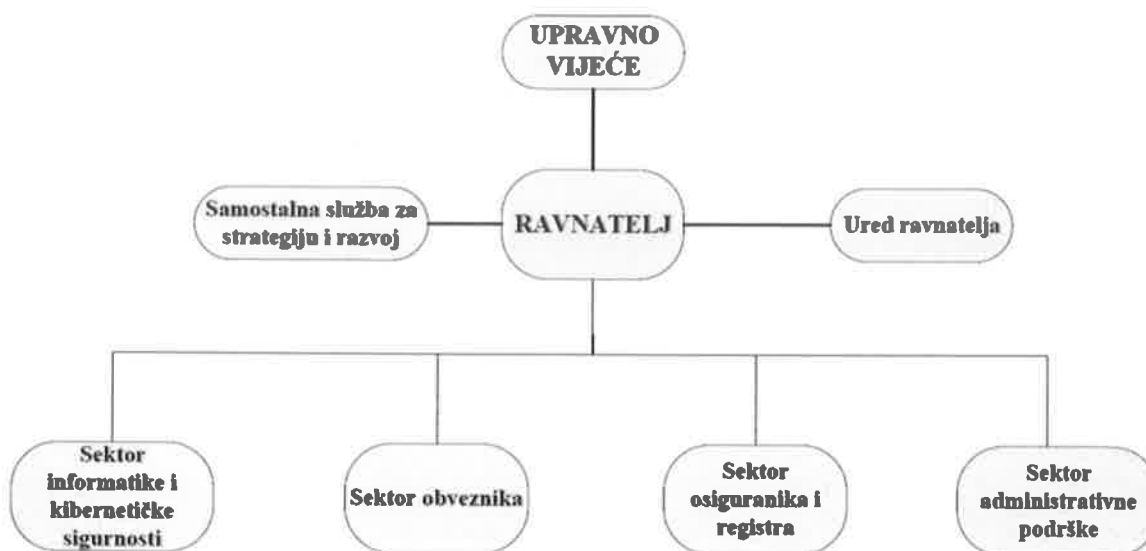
UPRAVNO VIJEĆE

Samostalna služba za strategiju i razvoj

RAVNATELJ

Ured ravnatelja

Sektor informatike i kibernetičke sigurnosti

Sektor obveznika

Sektor osiguranika i registra

Sektor administrativne podrške